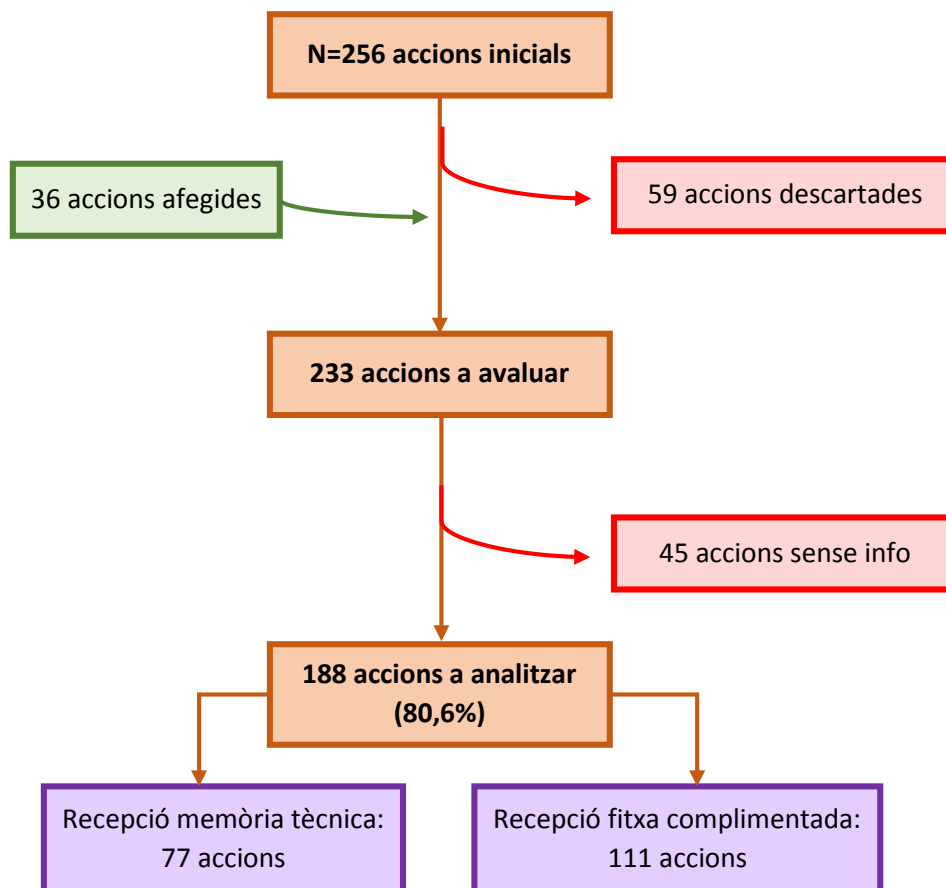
N=256 accions inicials

36 accions afegides

59 accions descartades

233 accions a avaluar

45 accions sense info

188 accions a analitzar (80,6%)

Recepció memòria tècnica: 77 accions

Recepció fitxa complimentada: 111 accions